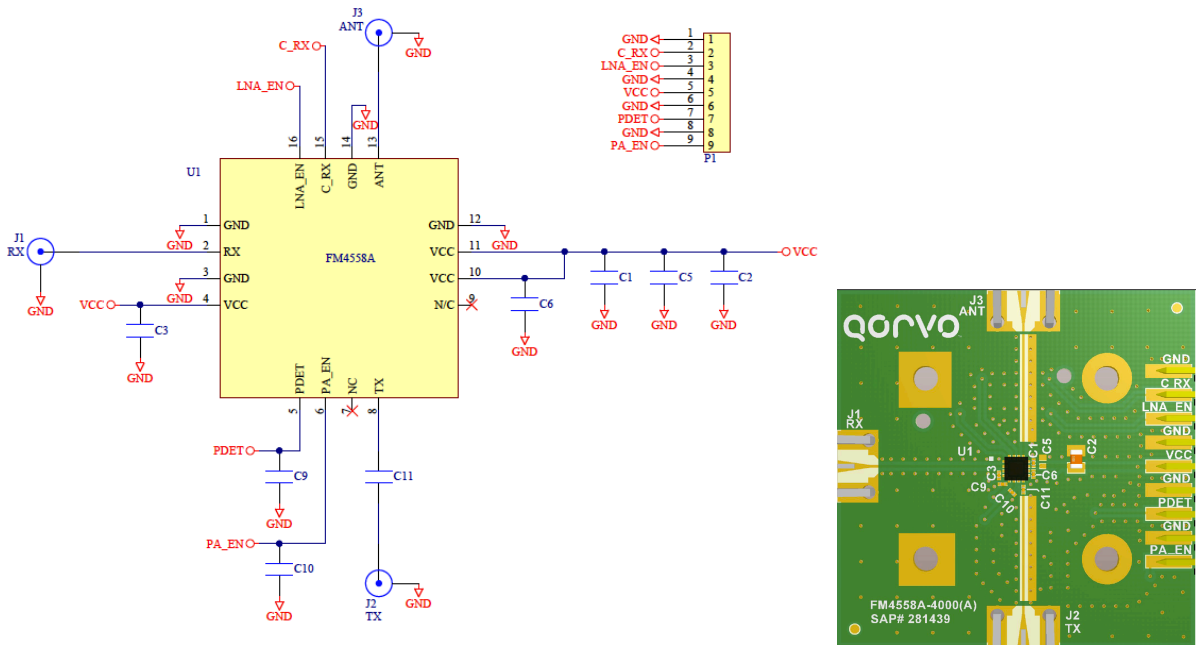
J3
ANT
GND
C_RX
LNA_EN
GND
16 15 14 13
LNA_EN C_RX GND ANT
U1
J1
RX
GND
1 GND
GND 2 RX
3 GND
GND 4 VCC
VCC
C3
GND
FM4558A
GND 12
GND
VCC 11
VCC 10
N/C 9
VCC
C6
GND
C1
GND
C5
GND
C2
GND
PDET PA_EN NC TX
5 6 7 8
PDET
C9
GND
PA_EN
C10
GND
C11
J2
TX
GND

GND 1 1
C_RX 2 2
LNA_EN 3 3
GND 4 4
VCC 5 5
GND 6 6
PDET 7 7
GND 8 8
PA_EN 9 9
P1

qorvo
J3
ANT
J1
RX
U1
C3
C9
C10
C1
C5
C6
C11
C2
GND
C_RX
LNA_EN
GND
VCC
GND
PDET
GND
PA_EN
FM4558A-4000(A)
SAP# 281439
J2
TX